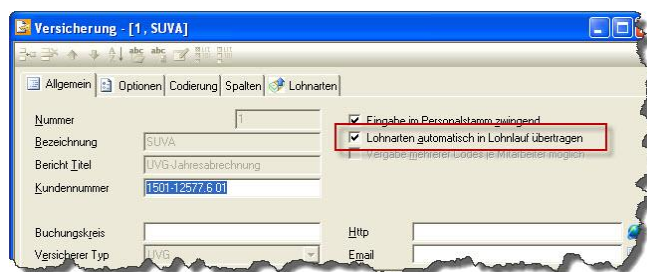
Versicherung - [1, SUVA]

Allgemein | Optionen | Codierung | Spalten | Lohnarten

Nummer 1
Bezeichnung SUVA
Bericht Titel UVG-Jahresabrechnung
Kundennummer 1501-12577.6.01

Eingabe im Personalstamm zwingend
Lohnarten automatisch in Lohnlauf übertragen
Vergabe mehrerer Codes je Mitarbeiter möglich

Buchungskreis
Versicherer Typ UVG
Http
Email